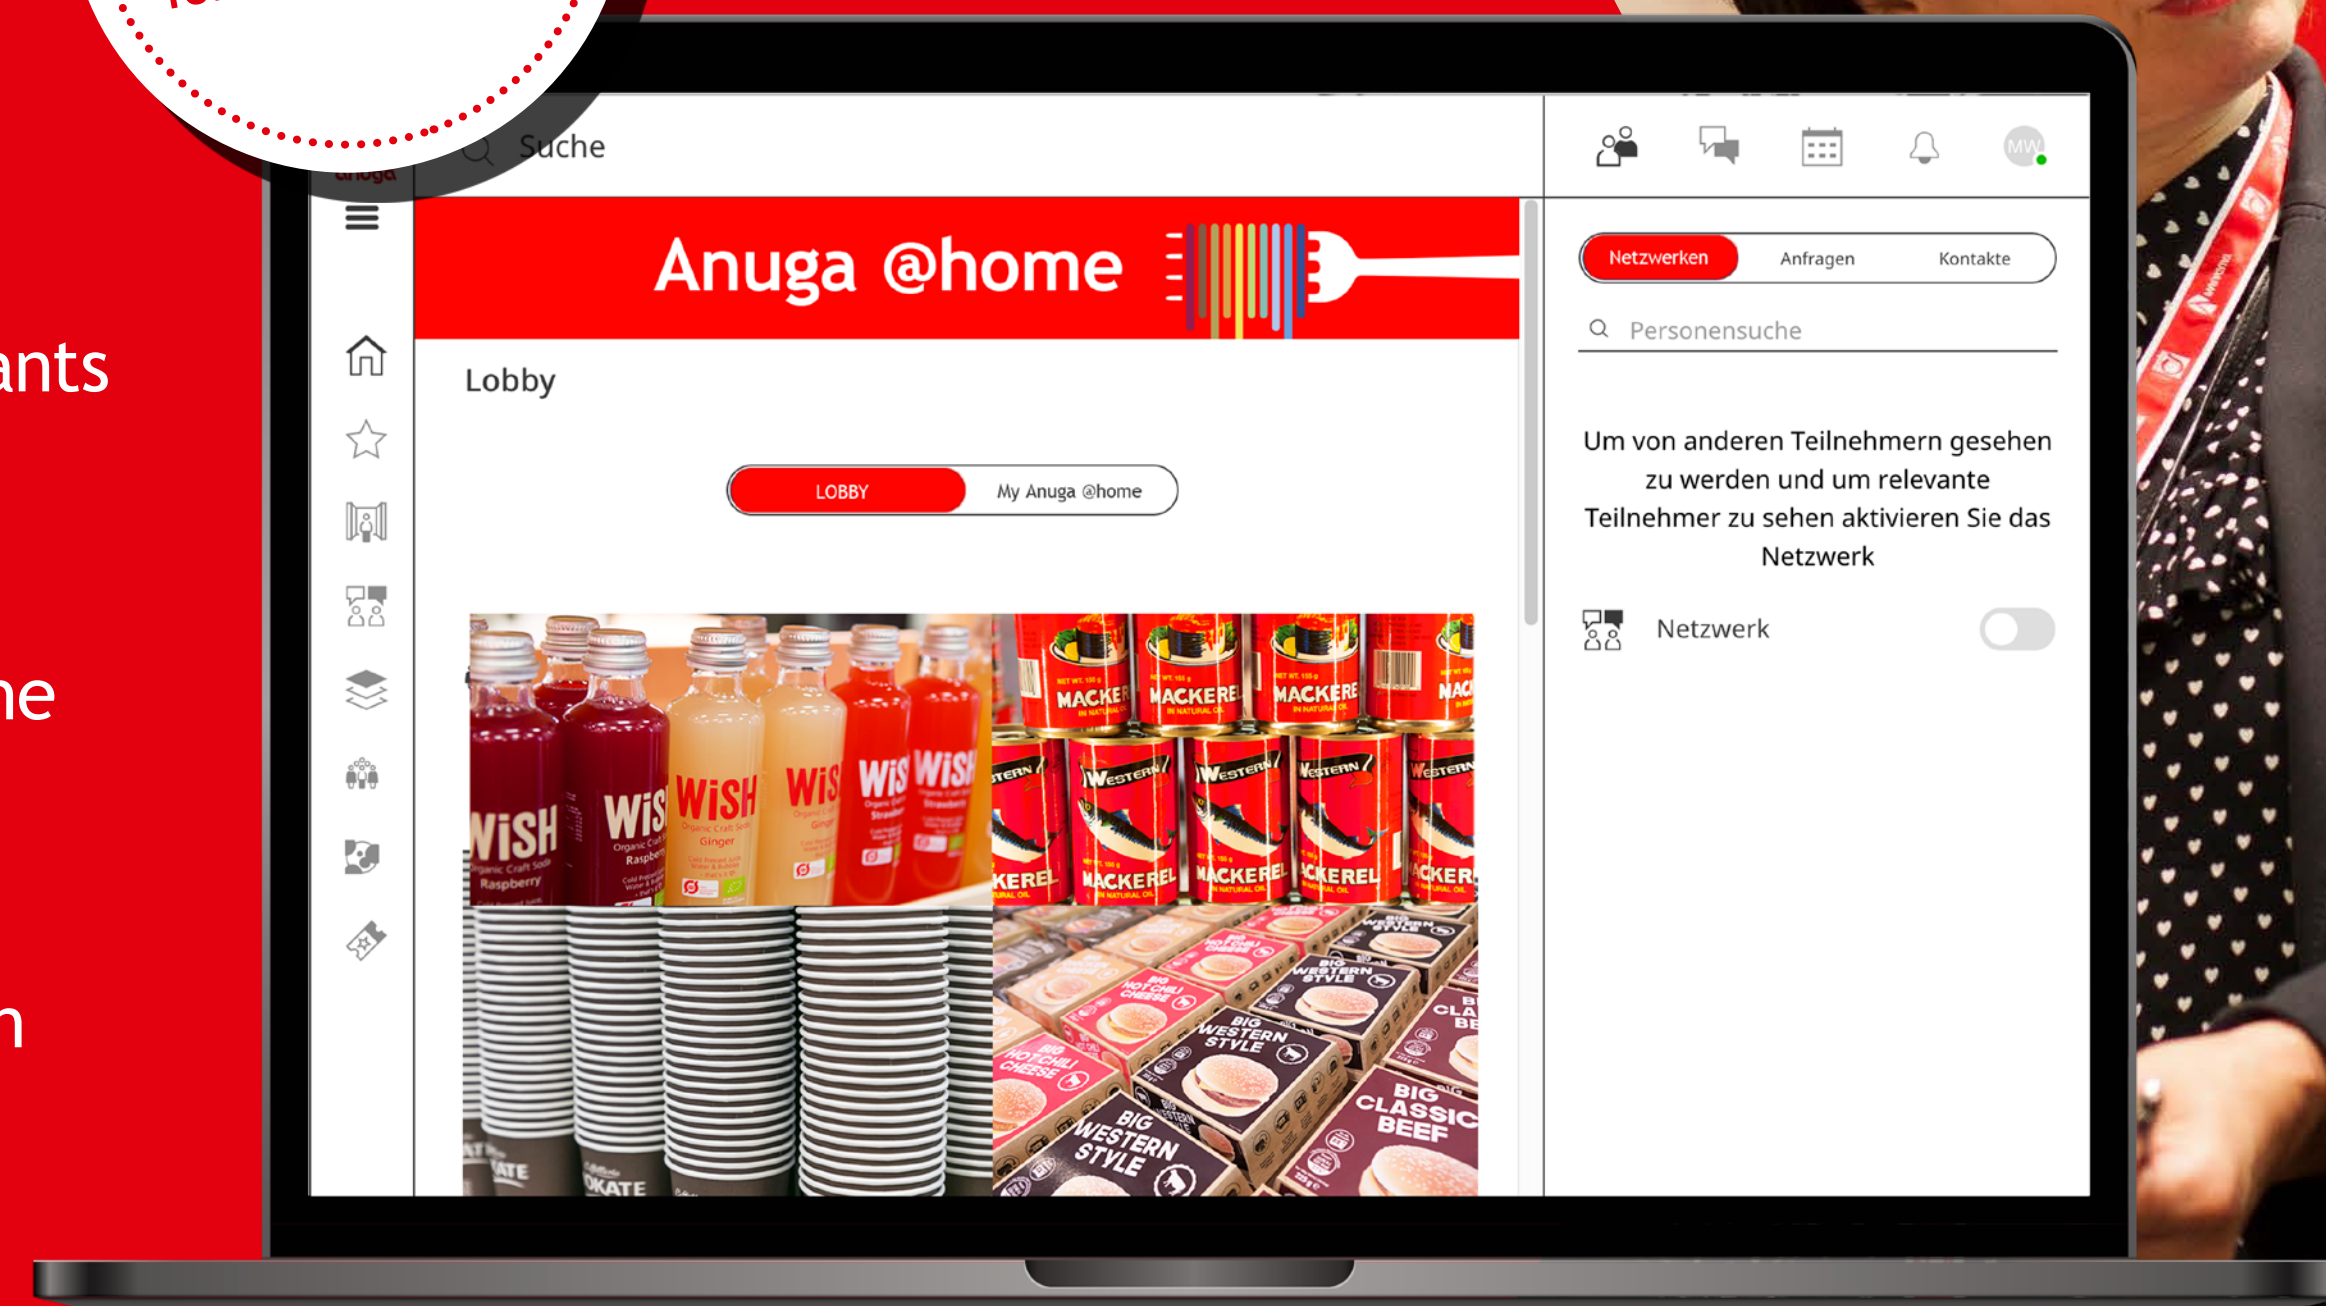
ants

ne

n

anuga

Suche

MW

Anuga @home

Lobby

LOBBY My Anuga @home

WiSH Organic Craft Soda Raspberry
WiSH Organic Craft Soda Raspberry
WiSH Organic Craft Soda Ginger
WiSH Organic Craft Soda Ginger
WiSH Organic Craft Soda Strawberry
WiSH Organic Craft Soda Strawberry

MACKEREL IN NATURAL OIL
WESTERN MACKEREL

BIG HOT CHILI CHEESE
BIG WESTERN STYLE
BIG CLASSIC BEEF

Netzwerken Anfragen Kontakte

Personensuche

Um von anderen Teilnehmern gesehen zu werden und um relevante Teilnehmer zu sehen aktivieren Sie das Netzwerk

Netzwerk